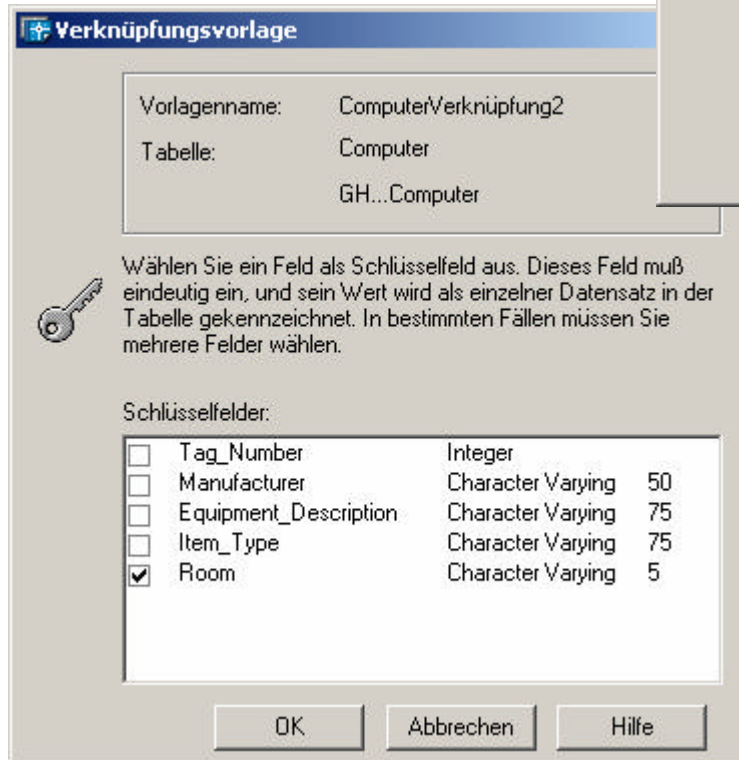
Verknüpfungsvorlage

Vorlagenname: ComputerVerknüpfung2
Tabelle: Computer
GH...Computer

Wählen Sie ein Feld als Schlüsselfeld aus. Dieses Feld muß eindeutig ein, und sein Wert wird als einzelner Datensatz in der Tabelle gekennzeichnet. In bestimmten Fällen müssen Sie mehrere Felder wählen.

Schlüsselfelder:

| | | | |
|---|---|---|---|
| ☐ | Tag_Number | Integer | |
| ☐ | Manufacturer | Character Varying | 50 |
| ☐ | Equipment_Description | Character Varying | 75 |
| ☐ | Item_Type | Character Varying | 75 |
| ☑ | Room | Character Varying | 5 |

OK Abbrechen Hilfe